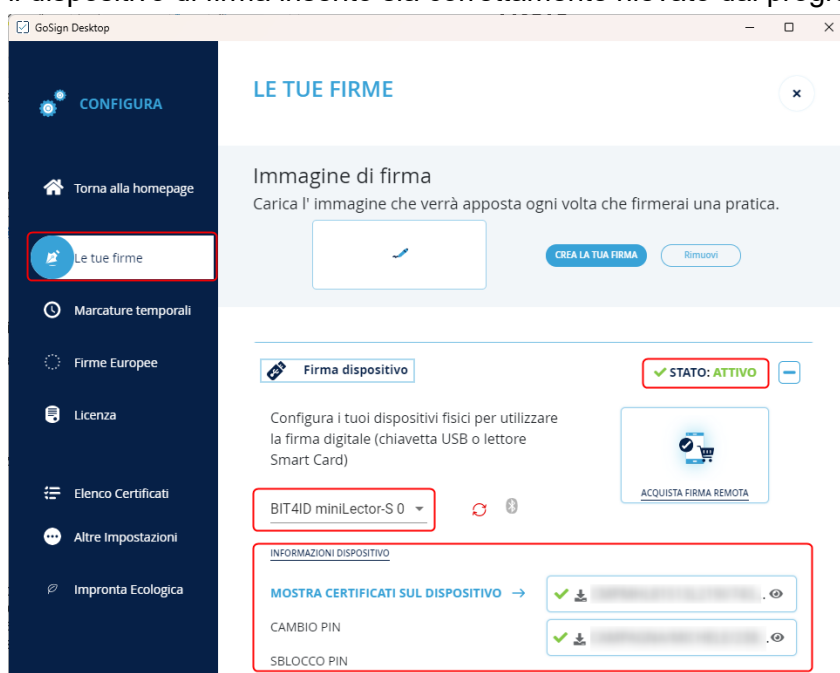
il dispositivo di firma inserito sia correttamente rilevato dal progr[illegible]

GoSign Desktop

CONFIGURA

Torna alla homepage

Le tue firme

Marcature temporali

Firme Europee

Licenza

Elenco Certificati

Altre Impostazioni

Impronta Ecologica

LE TUE FIRME

×

Immagine di firma

Carica l' immagine che verrà apposta ogni volta che firmerai una pratica.

CREA LA TUA FIRMA

Rimuovi

Firma dispositivo

STATO: ATTIVO

Configura i tuoi dispositivi fisici per utilizzare la firma digitale (chiavetta USB o lettore Smart Card)

ACQUISTA FIRMA REMOTA

BIT4ID miniLector-S 0

INFORMAZIONI DISPOSITIVO

MOSTRA CERTIFICATI SUL DISPOSITIVO →

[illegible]

CAMBIO PIN

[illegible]

SBLOCCO PIN